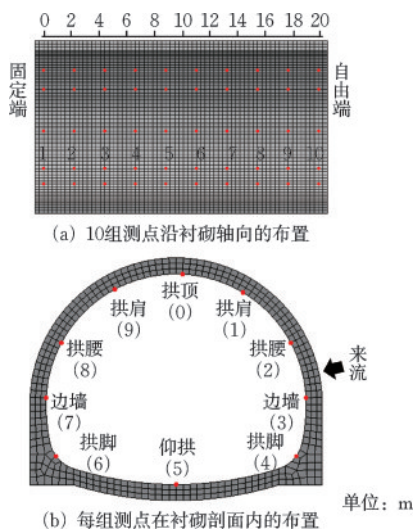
0 2 4 6 8 10 12 14 16 18 20

固定端

自由端

1 2 3 4 5 6 7 8 9 10

(a) 10组测点沿衬砌轴向的布置

拱顶 (0)

拱肩 (9)

拱肩 (1)

拱腰 (8)

拱腰 (2)

来流

边墙 (7)

边墙 (3)

拱脚 (6)

仰拱 (5)

拱脚 (4)

单位：m

(b) 每组测点在衬砌剖面内的布置